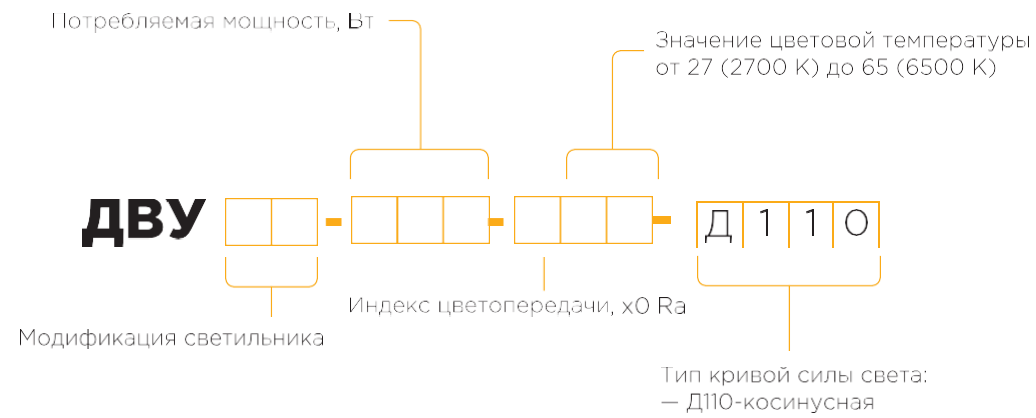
Потребляемая мощность, Вт

Значение цветовой температуры от 27 (2700 К) до 65 (6500 К)

ДВУ - - - Д 1 1 0

Индекс цветопередачи, х0 Ra

Модификация светильника

Тип кривой силы света:
— Д110-косинусная